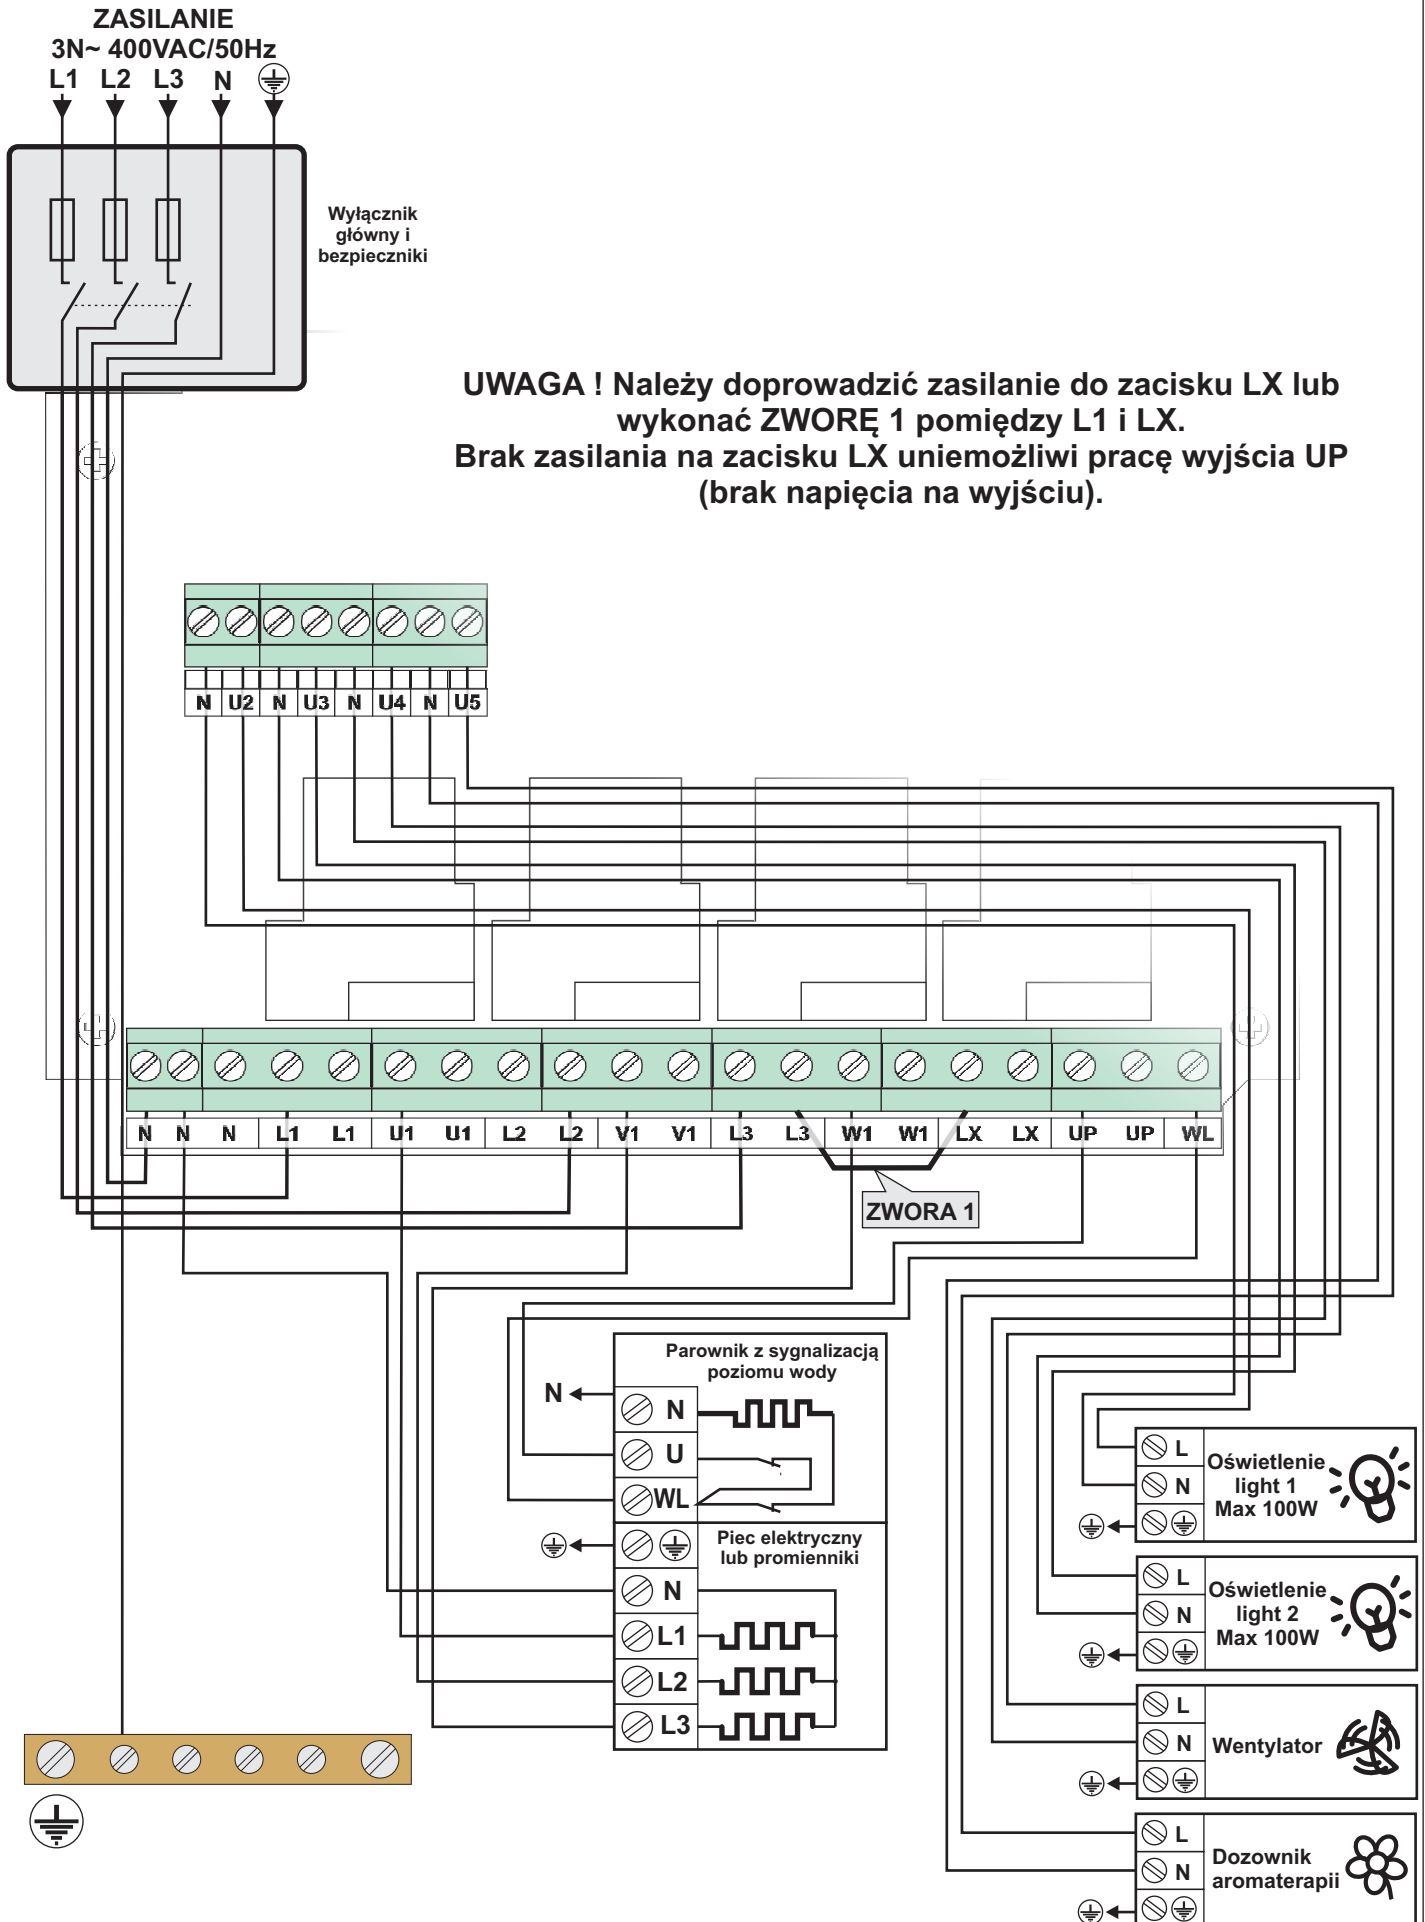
ZASILANIE
3N~ 400VAC/50Hz
L1 L2 L3 N

Wyłącznik główny i bezpieczniki

UWAGA ! Należy doprowadzić zasilanie do zacisku LX lub wykonać ZWORĘ 1 pomiędzy L1 i LX.
Brak zasilania na zacisku LX uniemożliwi pracę wyjścia UP (brak napięcia na wyjściu).

N U2 N U3 N U4 N U5

N N N L1 L1 U1 U1 L2 L2 V1 V1 L3 L3 W1 W1 LX LX UP UP WL

ZWORA 1

Parownik z sygnalizacją poziomu wody
N
N
U
WL
Piec elektryczny lub promienniki
N
L1
L2
L3

L
N
Oświetlenie light 1 Max 100W

L
N
Oświetlenie light 2 Max 100W

L
N
Wentylator

L
N
Dozownik aromaterapii